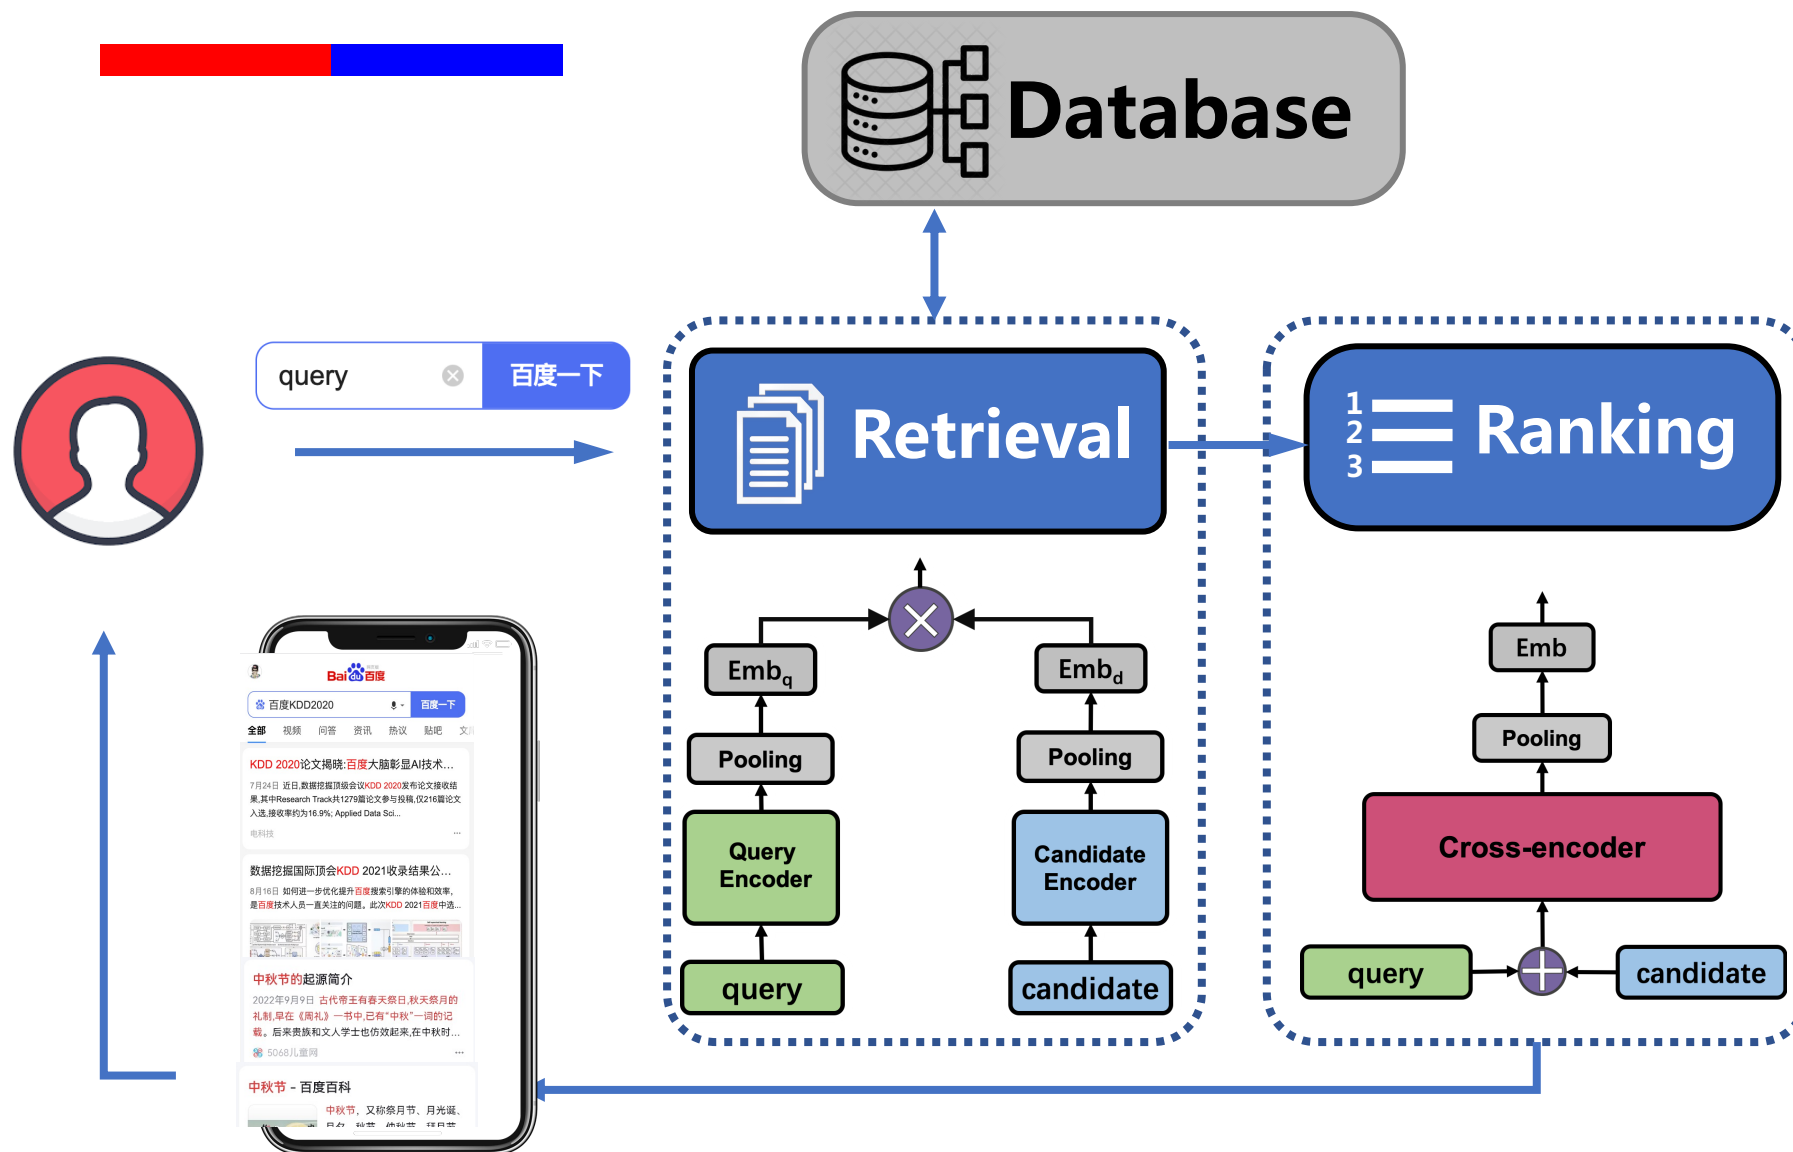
Database

query 百度一下

Retrieval

1
2
3
Ranking

Bai百度

百度KDD2020 百度一下

全部 视频 问答 资讯 热议 贴吧 文

KDD 2020论文揭晓:百度大脑彰显AI技术...

7月24日 近日,数据挖掘顶级会议KDD 2020发布论文接收结果,其中Research Track共1279篇论文参与投稿,仅216篇论文入选,接收率约为16.9%; Applied Data Sci...

电科技

数据挖掘国际顶会KDD 2021收录结果公...

8月16日 如何进一步优化提升百度搜索引擎的体验和效率,是百度技术人员一直关注的问题。此次KDD 2021百度中选...

中秋节的起源简介

2022年9月9日 古代帝王有春天祭日,秋天祭月的礼制,早在《周礼》一书中,已有"中秋"一词的记载。后来贵族和文人学士也仿效起来,在中秋时...

5068儿童网

中秋节 - 百度百科

中秋节, 又称祭月节、月光诞、

$Emb_q$

$Emb_d$

Pooling

Pooling

Query Encoder

Candidate Encoder

query

candidate

Emb

Pooling

Cross-encoder

query

candidate